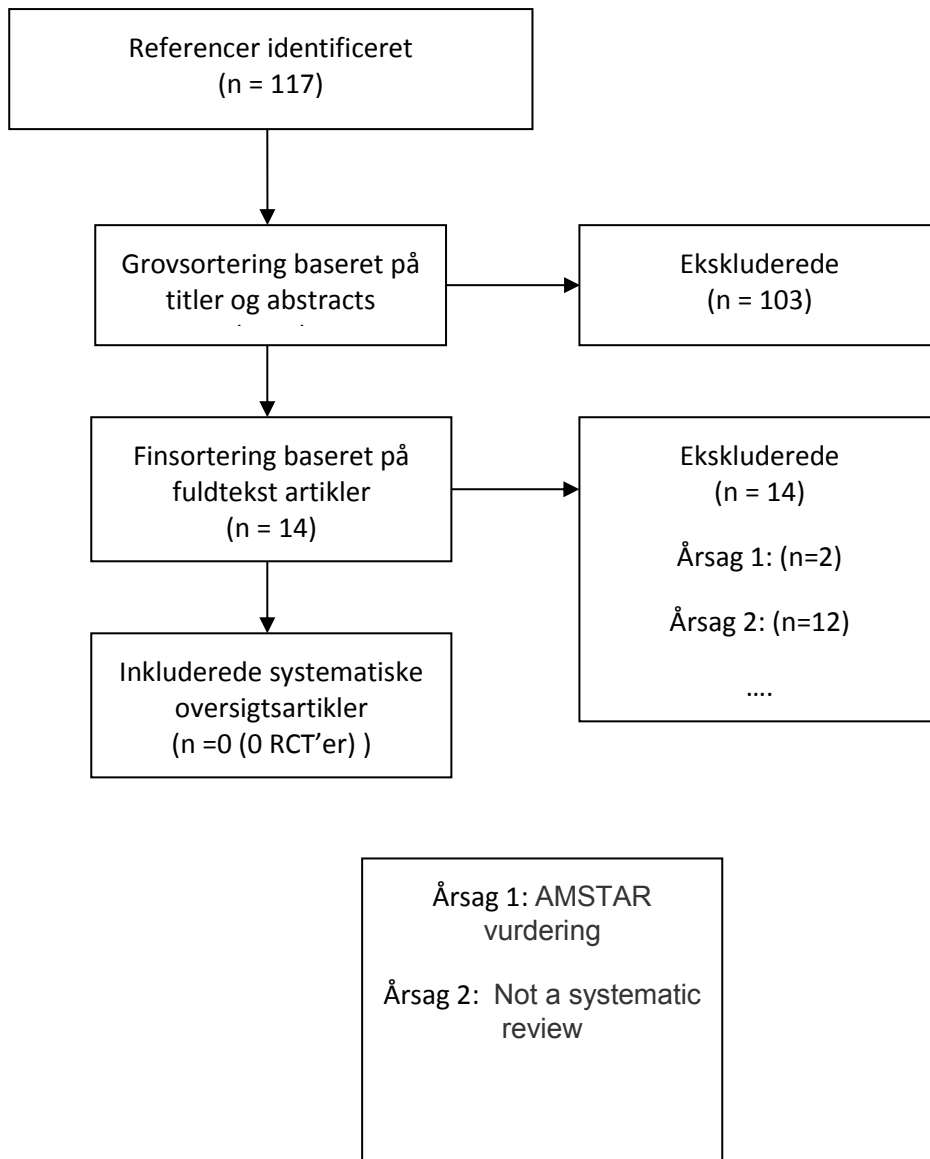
Referencer identificeret
(n = 117)

Grovsortering baseret på titler og abstracts
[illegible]

Ekskluderede
(n = 103)

Finsortering baseret på fuldtekst artikler
(n = 14)

Ekskluderede
(n = 14)

Årsag 1: (n=2)

Årsag 2: (n=12)

….

Inkluderede systematiske oversigtsartikler
(n =0 (0 RCT'er) )

Årsag 1: AMSTAR vurdering

Årsag 2: Not a systematic review